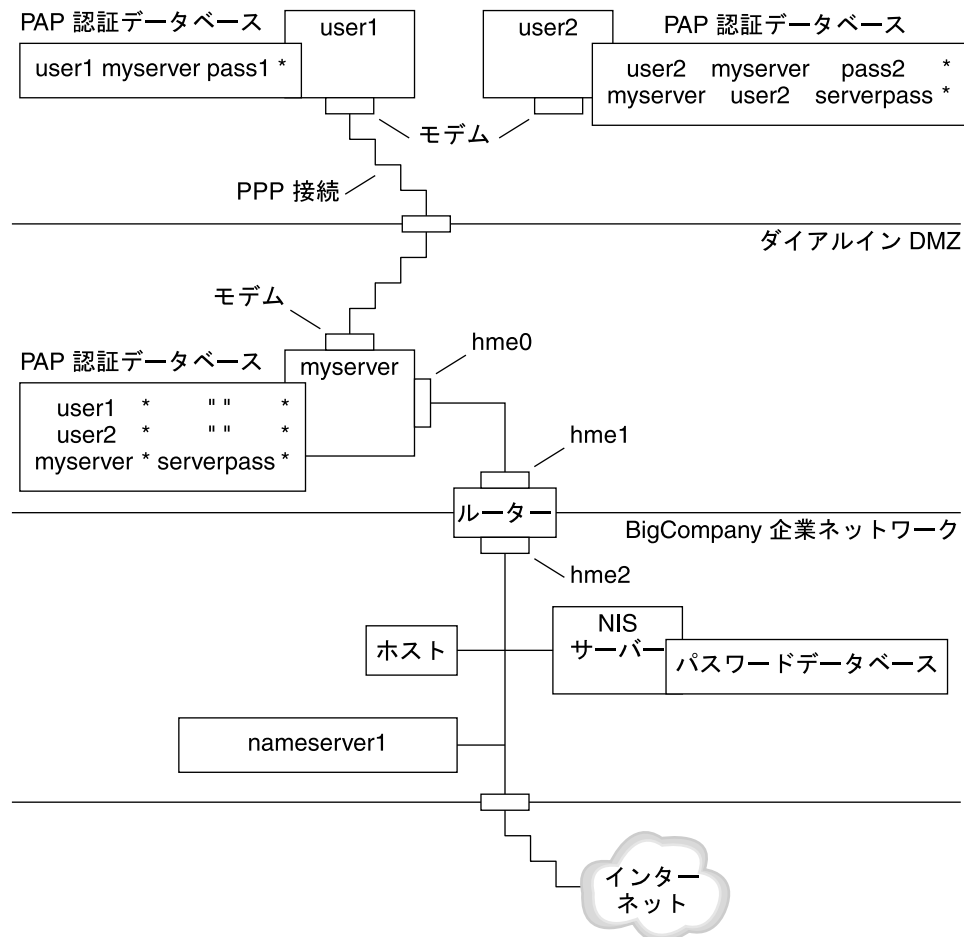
PAP 認証データベース

user1

user1 myserver pass1 *

user2

PAP 認証データベース

user2 myserver pass2 *
myserver user2 serverpass *

モデム

PPP 接続

ダイアルイン DMZ

モデム

PAP 認証データベース

myserver

hme0

user1 * " " *
user2 * " " *
myserver * serverpass *

hme1

ルーター

BigCompany 企業ネットワーク

hme2

NIS サーバー

ホスト

パスワードデータベース

nameserver1

インターネット